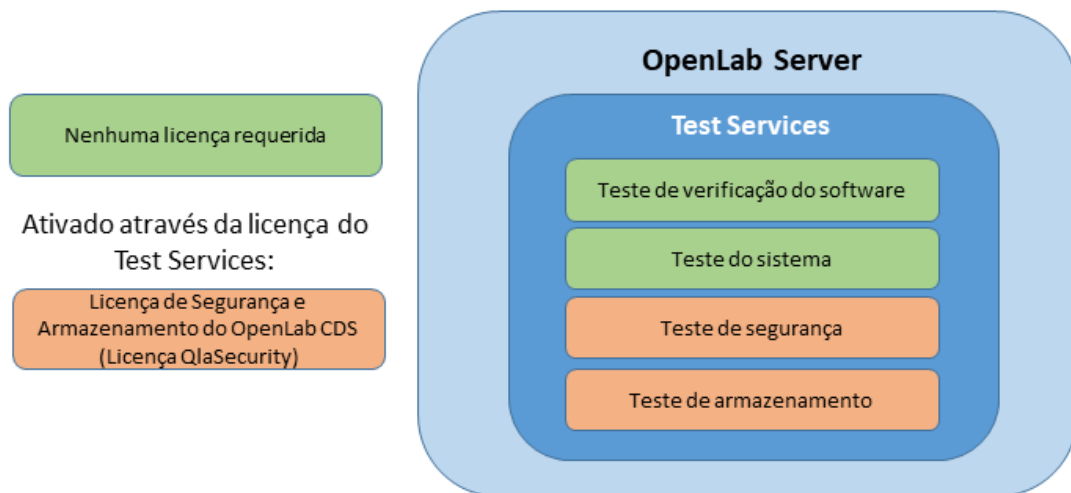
Nenhuma licença requerida

Ativado através da licença do Test Services:

Licença de Segurança e Armazenamento do OpenLab CDS (Licença QlaSecurity)

OpenLab Server

Test Services

Teste de verificação do software

Teste do sistema

Teste de segurança

Teste de armazenamento